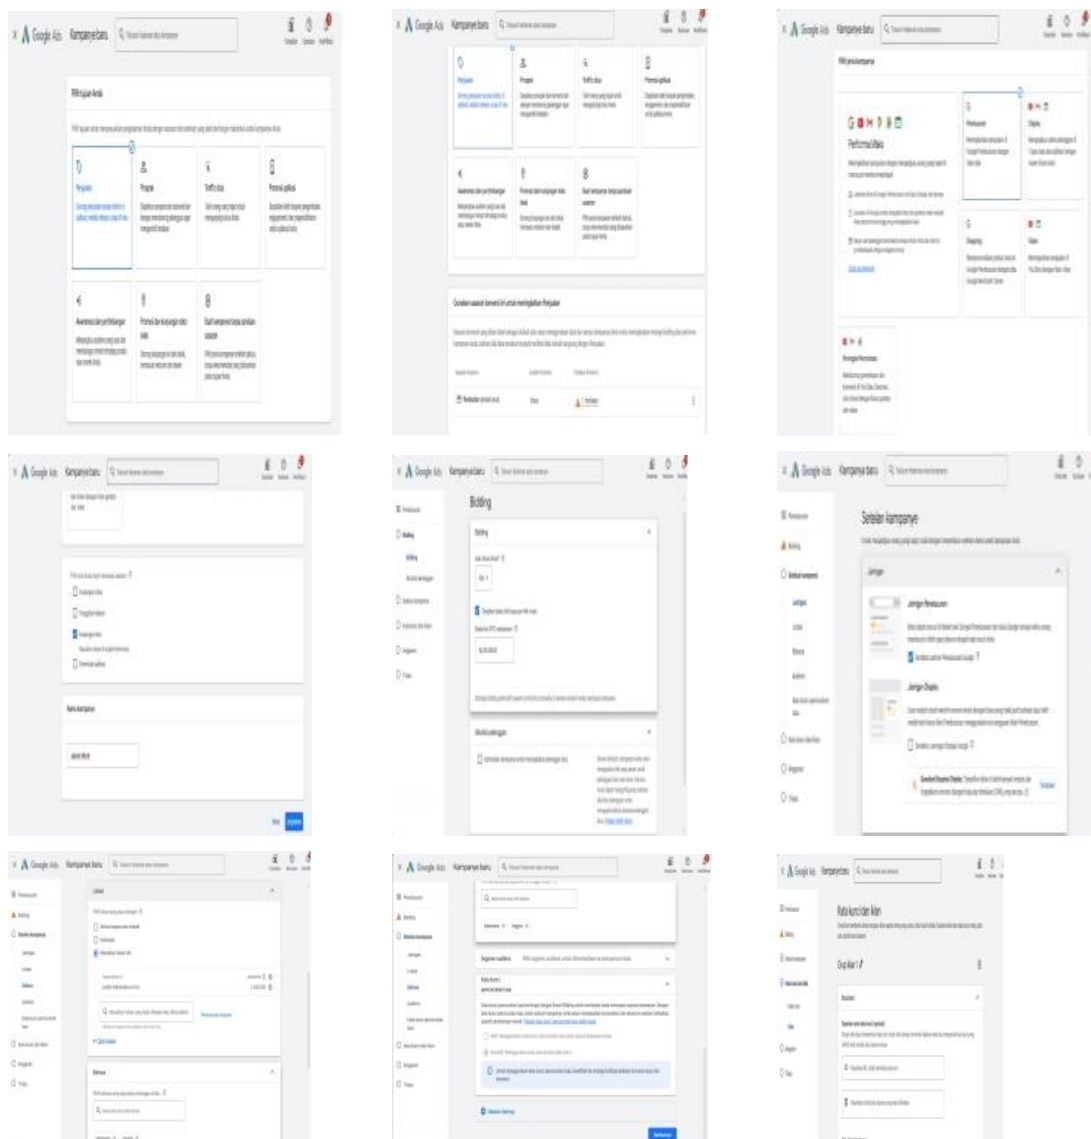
Google Ads Kampanye baru

Pilih tujuan Anda

Penjualan
Prospek
Traffic situs
Promosi aplikasi
Awareness dan pertimbangan
Promosi dan kunjungan toko lokal
Buat kampanye tanpa panduan sasaran

Google Ads Kampanye baru

Penjualan
Prospek
Traffic situs
Promosi aplikasi
Awareness dan pertimbangan
Promosi dan kunjungan toko lokal
Buat kampanye tanpa panduan sasaran

Gunakan sasaran konversi ini untuk meningkatkan Penjualan

Google Ads Kampanye baru

Pilih jenis kampanye

Performa Max

Penelusuran
Display
Shopping
Video
Peningkatan Permintaan

Google Ads Kampanye baru

Nama kampanye

Google Ads Kampanye baru

Bidding

Bidding

Google Ads Kampanye baru

Setelan kampanye

Jaringan

Jaringan Penelusuran

Jaringan Display

Google Ads Kampanye baru

Lokasi

Bahasa

Google Ads Kampanye baru

Segmen audiens

Google Ads Kampanye baru

Kata kunci dan iklan

Grup iklan 1

Iklan